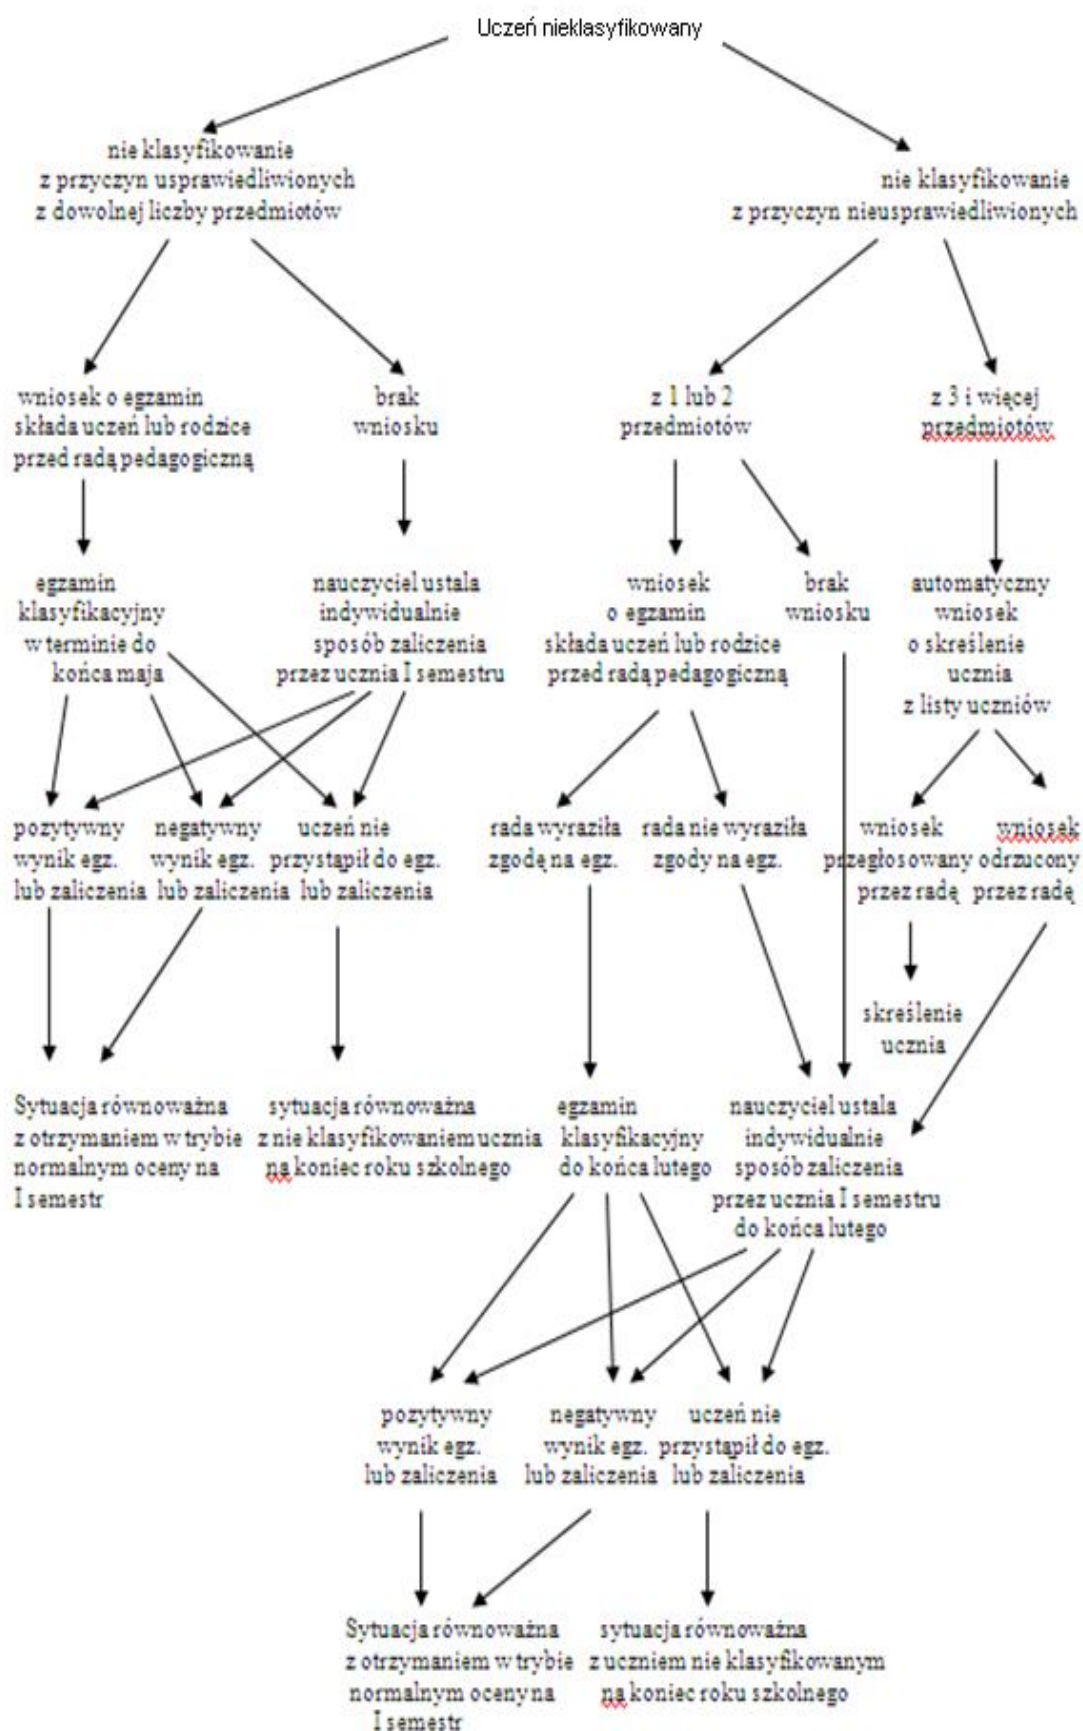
Uczeń nieklasyfikowany

nie klasyfikowanie z przyczyn usprawiedliwionych z dowolnej liczby przedmiotów

nie klasyfikowanie z przyczyn nieusprawiedliwionych

wniosek o egzamin składa uczeń lub rodzice przed radą pedagogiczną

brak wniosku

z 1 lub 2 przedmiotów

z 3 i więcej przedmiotów

egzamin klasyfikacyjny w terminie do końca maja

nauczyciel ustala indywidualnie sposób zaliczenia przez ucznia I semestru

wniosek o egzamin składa uczeń lub rodzice przed radą pedagogiczną

brak wniosku

automatyczny wniosek o skreślenie ucznia z listy uczniów

pozytywny wynik egz. lub zaliczenia

negatywny wynik egz. lub zaliczenia

uczeń nie przystąpił do egz. lub zaliczenia

rada wyraziła zgodę na egz.

rada nie wyraziła zgody na egz.

wniosek przegłosowany przez radę

wniosek odrzucony przez radę

skreślenie ucznia

Sytuacja równoważna z otrzymaniem w trybie normalnym oceny na I semestr

sytuacja równoważna z nie klasyfikowaniem ucznia na koniec roku szkolnego

egzamin klasyfikacyjny do końca lutego

nauczyciel ustala indywidualnie sposób zaliczenia przez ucznia I semestru do końca lutego

pozytywny wynik egz. lub zaliczenia

negatywny wynik egz. lub zaliczenia

uczeń nie przystąpił do egz. lub zaliczenia

Sytuacja równoważna z otrzymaniem w trybie normalnym oceny na I semestr

sytuacja równoważna z uczniem nie klasyfikowanym na koniec roku szkolnego